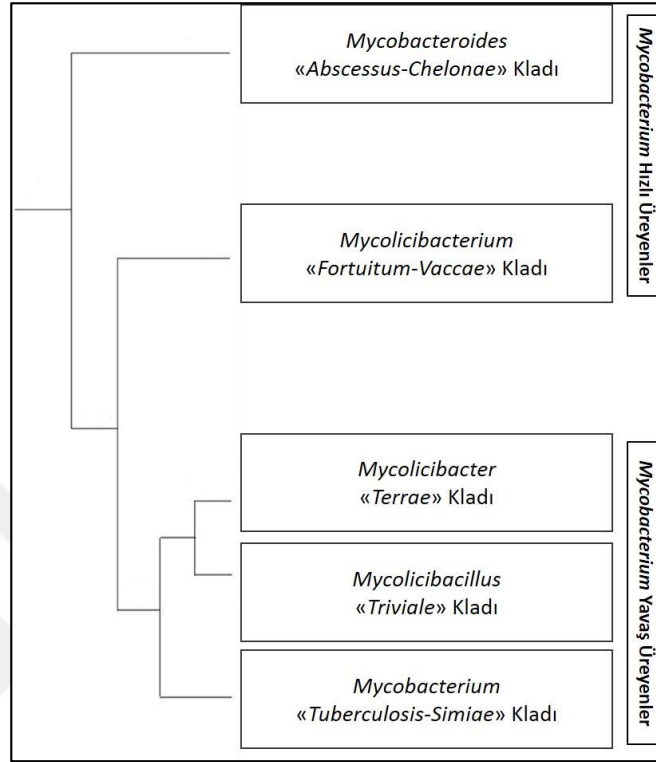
Mycobacteroides
«Abscessus-Chelonae» Kladı

Mycolicibacterium
«Fortuitum-Vaccae» Kladı

Mycobacterium Hızlı Üreyenler

Mycolicibacter
«Terrae» Kladı

Mycolicibacillus
«Triviale» Kladı

Mycobacterium
«Tuberculosis-Simiae» Kladı

Mycobacterium Yavaş Üreyenler